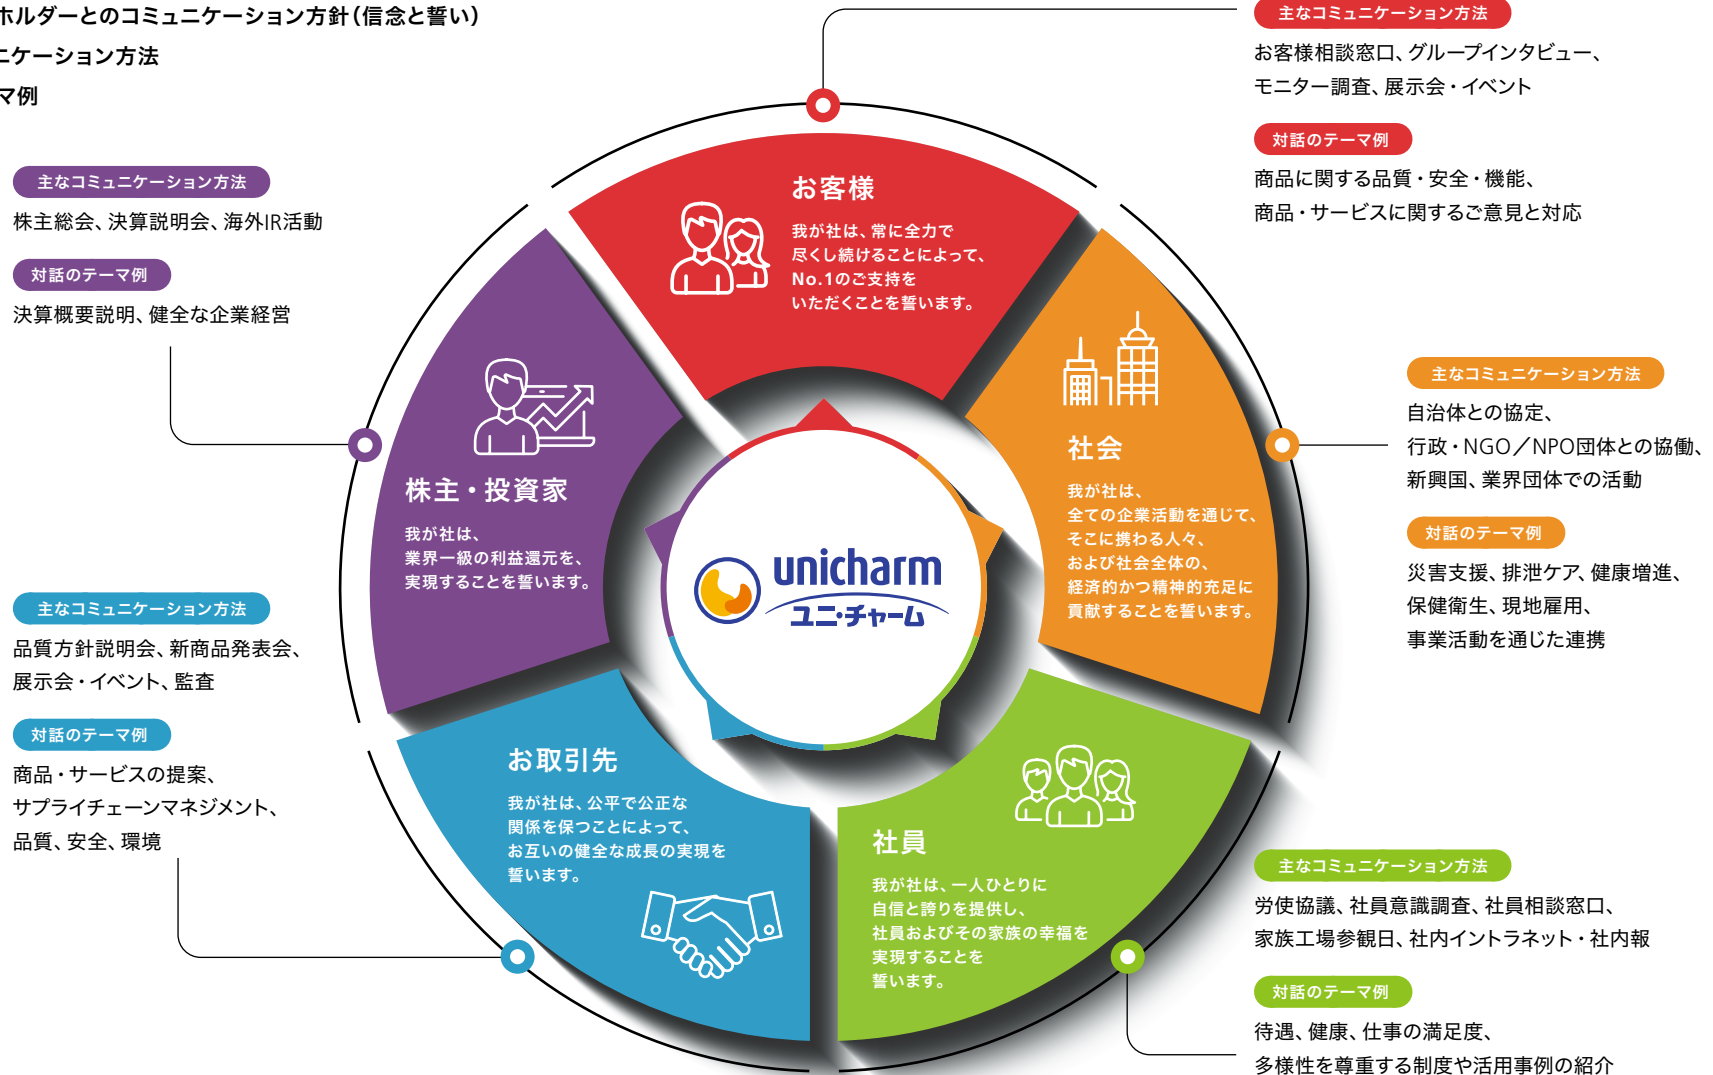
ホルダーとのコミュニケーション方針(信念と誓い)
ニケーション方法
マ例

主なコミュニケーション方法
お客様相談窓口、グループインタビュー、モニター調査、展示会・イベント
対話のテーマ例
商品に関する品質・安全・機能、商品・サービスに関するご意見と対応

お客様
我が社は、常に全力で尽くし続けることによって、No.1のご支持をいただくことを誓います。

主なコミュニケーション方法
株主総会、決算説明会、海外IR活動
対話のテーマ例
決算概要説明、健全な企業経営

株主・投資家
我が社は、業界一級の利益還元を、実現することを誓います。

社会
我が社は、全ての企業活動を通じて、そこに携わる人々、および社会全体の、経済的かつ精神的充足に貢献することを誓います。

主なコミュニケーション方法
自治体との協定、行政・NGO／NPO団体との協働、新興国、業界団体での活動
対話のテーマ例
災害支援、排泄ケア、健康増進、保健衛生、現地雇用、事業活動を通じた連携

unicharm
ユニ・チャーム

主なコミュニケーション方法
品質方針説明会、新商品発表会、展示会・イベント、監査
対話のテーマ例
商品・サービスの提案、サプライチェーンマネジメント、品質、安全、環境

お取引先
我が社は、公平で公正な関係を保つことによって、お互いの健全な成長の実現を誓います。

社員
我が社は、一人ひとりに自信と誇りを提供し、社員およびその家族の幸福を実現することを誓います。

主なコミュニケーション方法
労使協議、社員意識調査、社員相談窓口、家族工場参観日、社内イントラネット・社内報
対話のテーマ例
待遇、健康、仕事の満足度、多様性を尊重する制度や活用事例の紹介